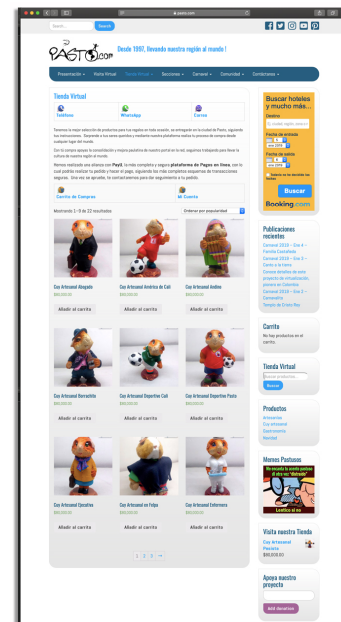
pasto.com

Search...

PASTO.com

Desde 1997, llevando nuestra región al mundo !

Presentación · Visita Virtual · Tienda Virtual · Secciones · Carnaval · Comunidad · Condiciones

Tienda Virtual

Teléfono
WhatsApp
Correo

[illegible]

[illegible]

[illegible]

Carrito de Compras
Mi Cuenta

Mostrando 1–9 de 22 resultados

Ordenar por popularidad

Cuy Artesanal Abogado
$60,000.00
Añadir al carrito

Cuy Artesanal América de Cali
$60,000.00
Añadir al carrito

Cuy Artesanal Andino
$60,000.00
Añadir al carrito

Cuy Artesanal Borrachito
$60,000.00
Añadir al carrito

Cuy Artesanal Deportivo Cali
$60,000.00
Añadir al carrito

Cuy Artesanal Deportivo Pasto
$60,000.00
Añadir al carrito

Cuy Artesanal Ejecutivo
$60,000.00
Añadir al carrito

Cuy Artesanal en Fulpa
$60,000.00
Añadir al carrito

Cuy Artesanal Enfermera
$60,000.00
Añadir al carrito

1 2 3 →

Buscar hoteles y mucho más...
Destino
Fecha de entrada
Fecha de salida
Buscar
Booking.com

Publicaciones recientes
Carnaval 2019 – Ene 4 – Familia Castañeda
Carnaval 2019 – Ene 5 – Canto a la tierra
Conoce detalles de este proyecto de virtualización pionero en Colombia
Carnaval 2019 – Ene 2 – Carnavalito
Templo de Cristo Rey

Carrito
No hay productos en el carrito.

Tienda Virtual
Buscar productos...
Buscar

Productos
Artesanías
Cuy artesanal
Gastronomía
Novidad

Memes Pastusos
Leelos ah ve

Visita nuestra Tienda
Cuy Artesanal Pastuito
$60,000.00

Apoya nuestro proyecto
Add donation